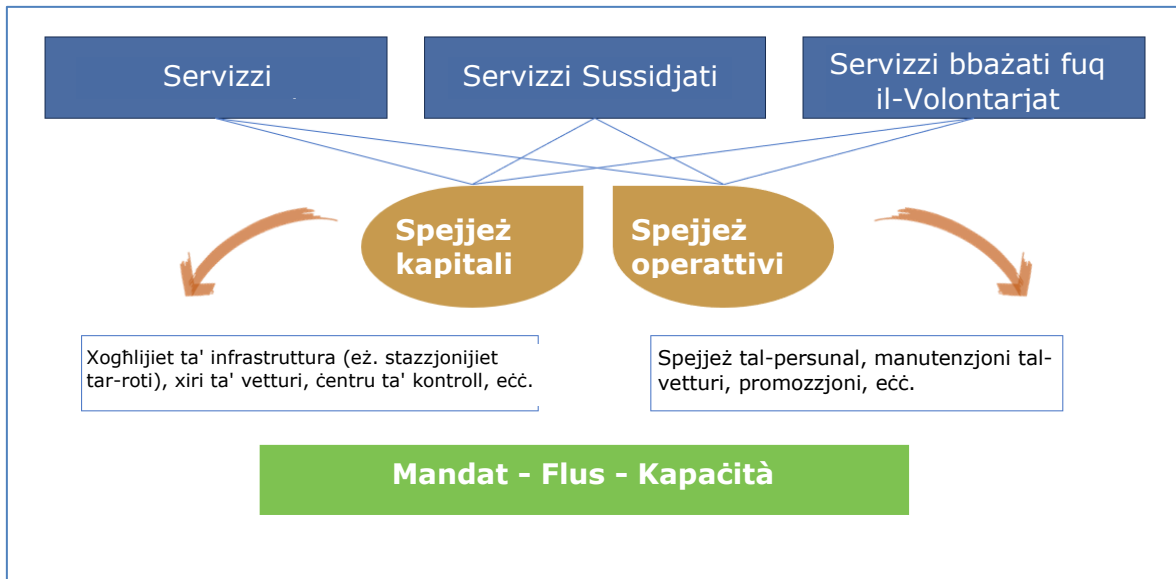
Servizzi

Servizzi Sussidjati

Servizzi bbażati fuq il-Volontarjat

Spejjeż kapitali

Spejjeż operattivi

Xogħlijiet ta' infrastruttura (eż. stazzjonijiet tar-roti), xiri ta' vetturi, ċentru ta' kontroll, eċċ.

Spejjeż tal-persunal, manutenzjoni tal-vetturi, promozzjoni, eċċ.

Mandat - Flus - Kapaċità